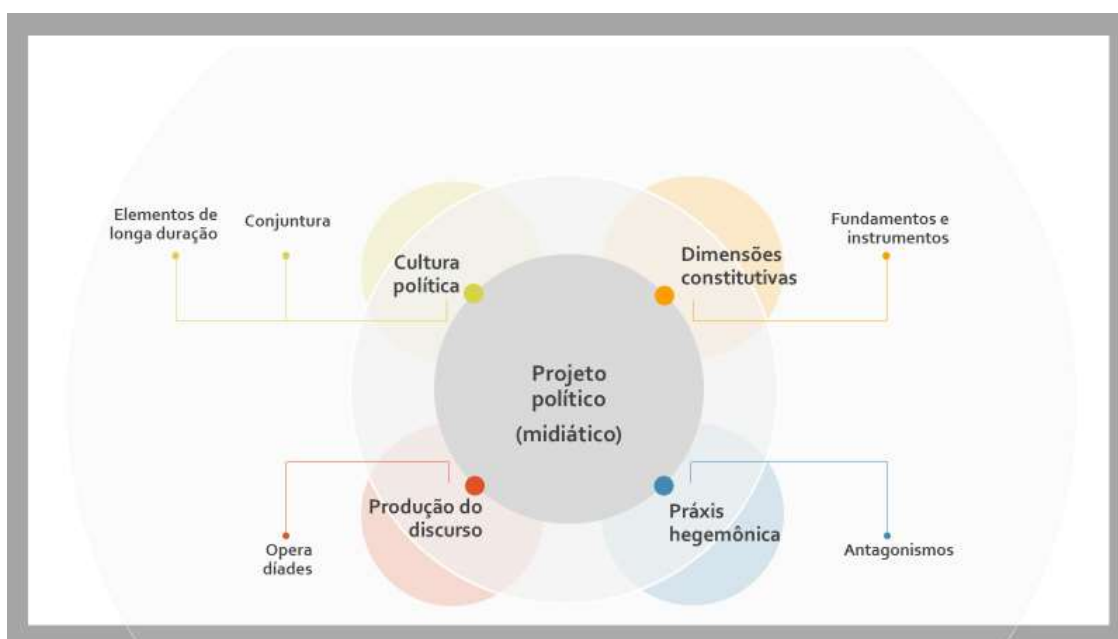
Elementos de longa duração

Conjuntura

Cultura política

Dimensões constitutivas

Fundamentos e instrumentos

Projeto político (midiático)

Produção do discurso

Práxis hegemônica

Opera díades

Antagonismos